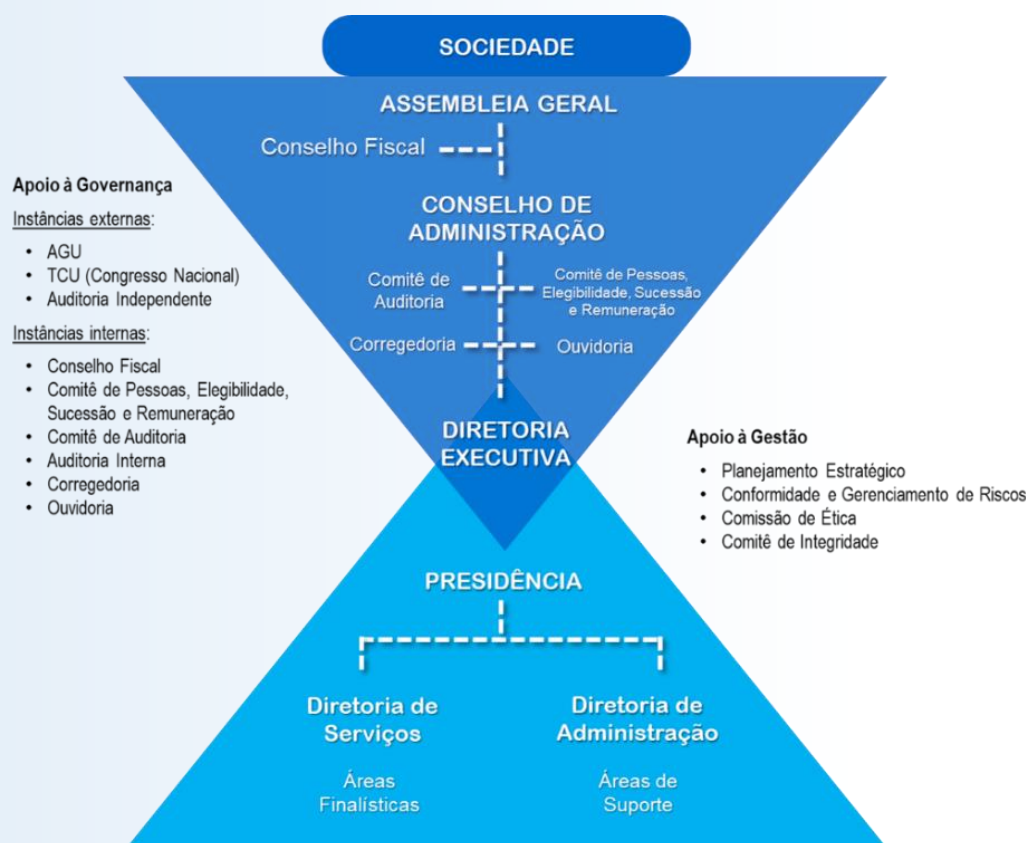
SOCIEDADE

ASSEMBLEIA GERAL

Conselho Fiscal

CONSELHO DE ADMINISTRAÇÃO

Comitê de Auditoria

Comitê de Pessoas, Elegibilidade, Sucessão e Remuneração

Corregedoria

Ouvidoria

DIRETORIA EXECUTIVA

Apoio à Governança

Instâncias externas:

- AGU
- TCU (Congresso Nacional)
- Auditoria Independente

Instâncias internas:

- Conselho Fiscal
- Comitê de Pessoas, Elegibilidade, Sucessão e Remuneração
- Comitê de Auditoria
- Auditoria Interna
- Corregedoria
- Ouvidoria

Apoio à Gestão

- Planejamento Estratégico
- Conformidade e Gerenciamento de Riscos
- Comissão de Ética
- Comitê de Integridade

PRESIDÊNCIA

Diretoria de Serviços

Áreas Finalísticas

Diretoria de Administração

Áreas de Suporte